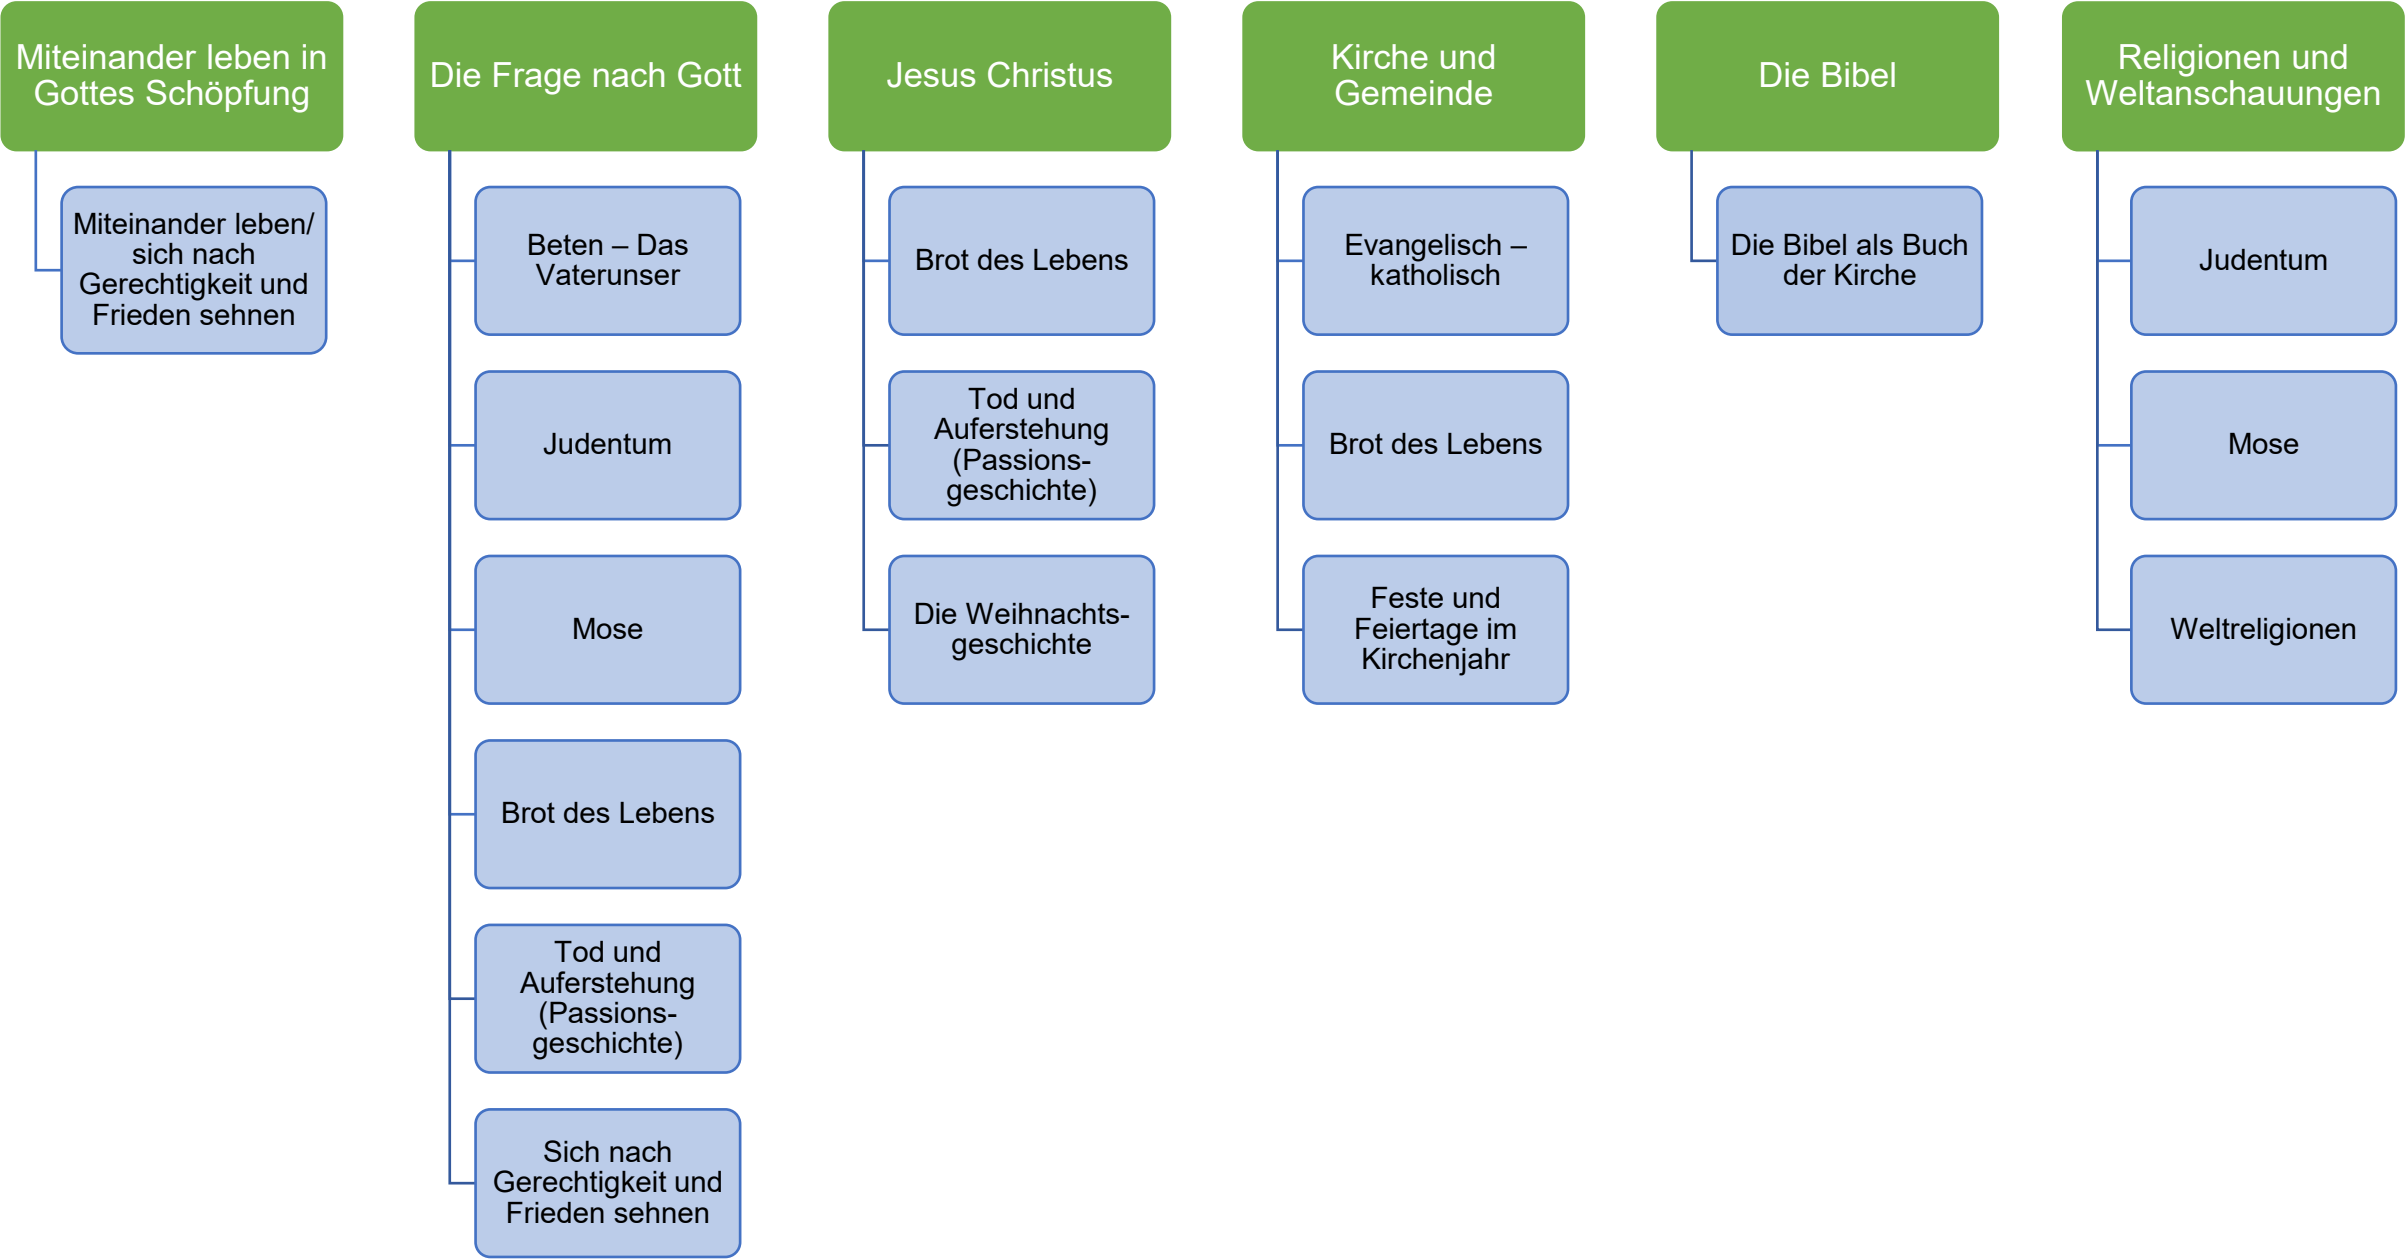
Miteinander leben in Gottes Schöpfung

Miteinander leben/ sich nach Gerechtigkeit und Frieden sehnen

Die Frage nach Gott

Beten – Das Vaterunser

Judentum

Mose

Brot des Lebens

Tod und Auferstehung (Passionsgeschichte)

Sich nach Gerechtigkeit und Frieden sehnen

Jesus Christus

Brot des Lebens

Tod und Auferstehung (Passionsgeschichte)

Die Weihnachtsgeschichte

Kirche und Gemeinde

Evangelisch – katholisch

Brot des Lebens

Feste und Feiertage im Kirchenjahr

Die Bibel

Die Bibel als Buch der Kirche

Religionen und Weltanschauungen

Judentum

Mose

Weltreligionen